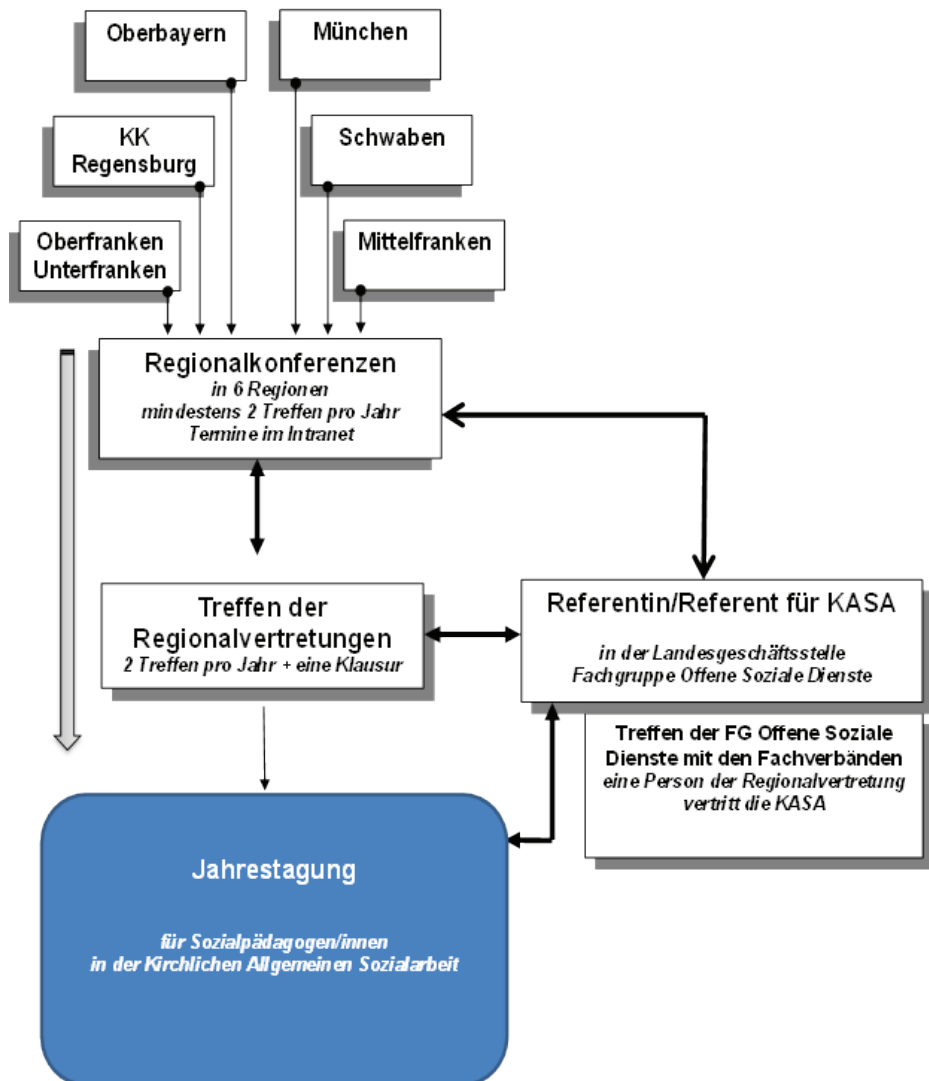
Oberbayern

München

KK Regensburg

Schwaben

Oberfranken Unterfranken

Mittelfranken

Regionalkonferenzen
in 6 Regionen
mindestens 2 Treffen pro Jahr
Termine im Intranet

Treffen der Regionalvertretungen
2 Treffen pro Jahr + eine Klausur

Referentin/Referent für KASA
in der Landesgeschäftsstelle
Fachgruppe Offene Soziale Dienste

Treffen der FG Offene Soziale Dienste mit den Fachverbänden
eine Person der Regionalvertretung vertritt die KASA

Jahrestagung
für Sozialpädagogen/innen
in der Kirchlichen Allgemeinen Sozialarbeit